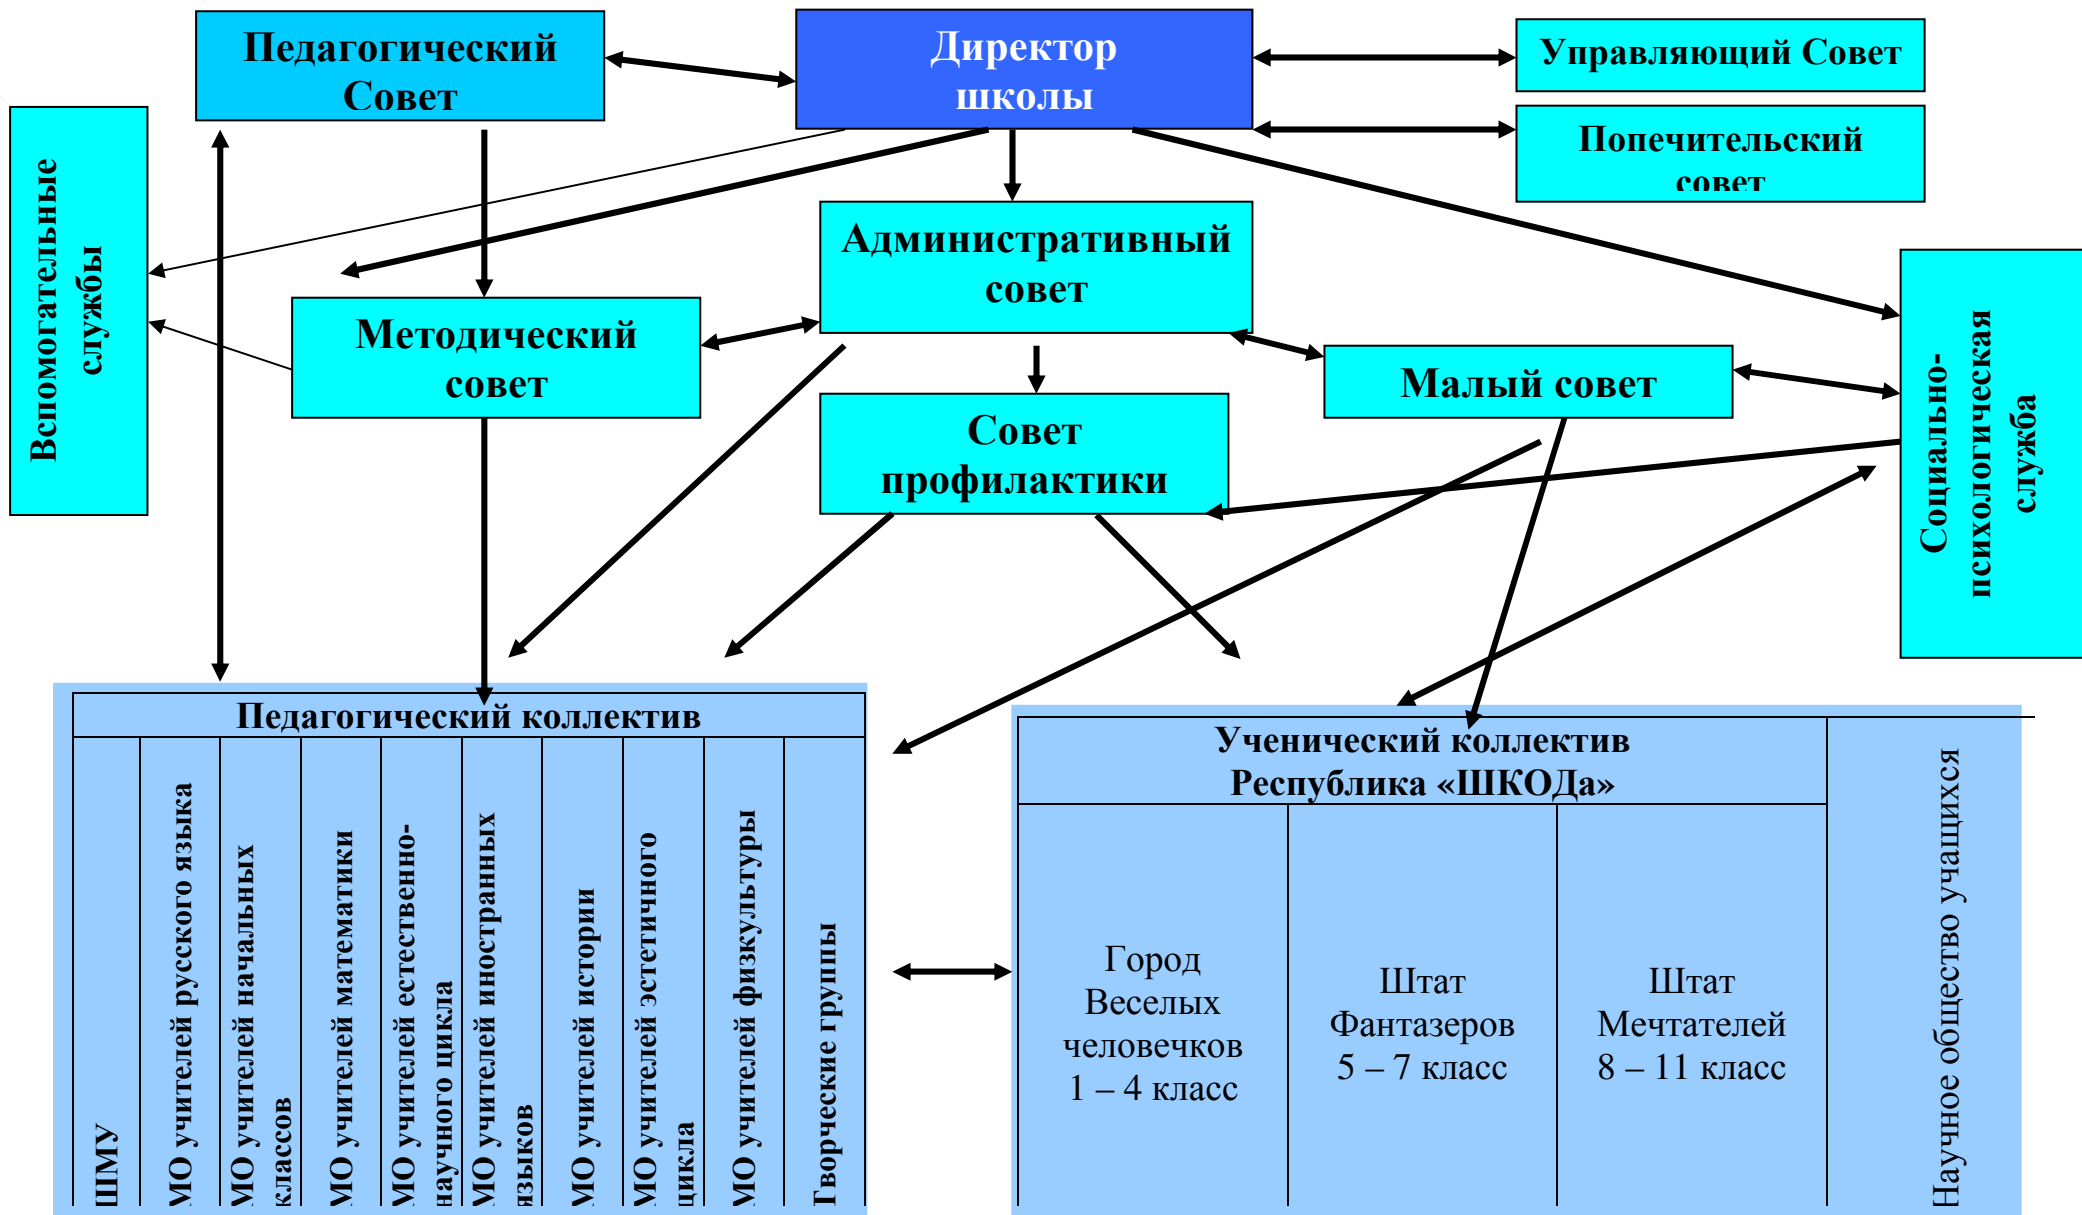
Педагогический Совет

Директор школы

Управляющий Совет

Попечительский совет

Вспомогательные службы

Административный совет

Методический совет

Малый совет

Социально-психологическая служба

Совет профилактики

Педагогический коллектив

| ШМУ | МО учителей русского языка | МО учителей начальных классов | МО учителей математики | МО учителей естественно-научного цикла | МО учителей иностранных языков | МО учителей истории | МО учителей эстетичного цикла | МО учителей физкультуры | Творческие группы |
|---|---|---|---|---|---|---|---|---|---|

Ученический коллектив
Республика «ШКОДа»

| Город Веселых человечков 1 – 4 класс | Штат Фантазеров 5 – 7 класс | Штат Мечтателей 8 – 11 класс |
|---|---|---|

Научное общество учащихся